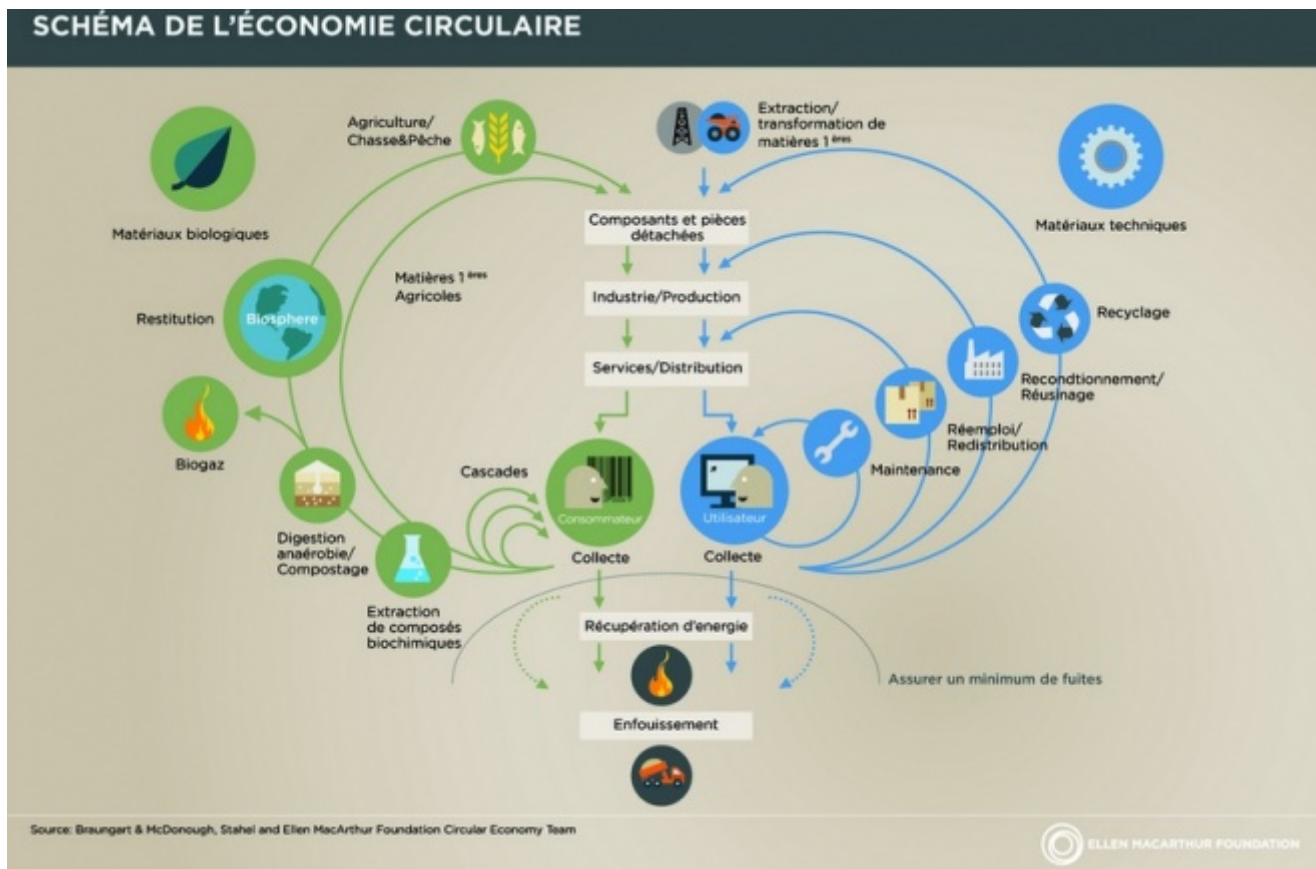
SCHÉMA DE L'ÉCONOMIE CIRCULAIRE

Matériaux biologiques

Agriculture/ Chasse&Pêche

Extraction/ transformation de matières 1 ères

Matériaux techniques

Composants et pièces détachées

Matières 1 ères Agricoles

Industrie/Production

Restitution

Biosphere

Recyclage

Services/Distribution

Recondtionnement/ Réusinage

Biogaz

Réemploi/ Redistribution

Maintenance

Cascades

Digestion anaérobie/ Compostage

Consommateur

Utilisateur

Collecte

Collecte

Extraction de composés biochimiques

Récupération d'energie

Assurer un minimum de fuites

Enfouissement

Source: Braungart & McDonough, Stahel and Ellen MacArthur Foundation Circular Economy Team

ELLEN MACARTHUR FOUNDATION